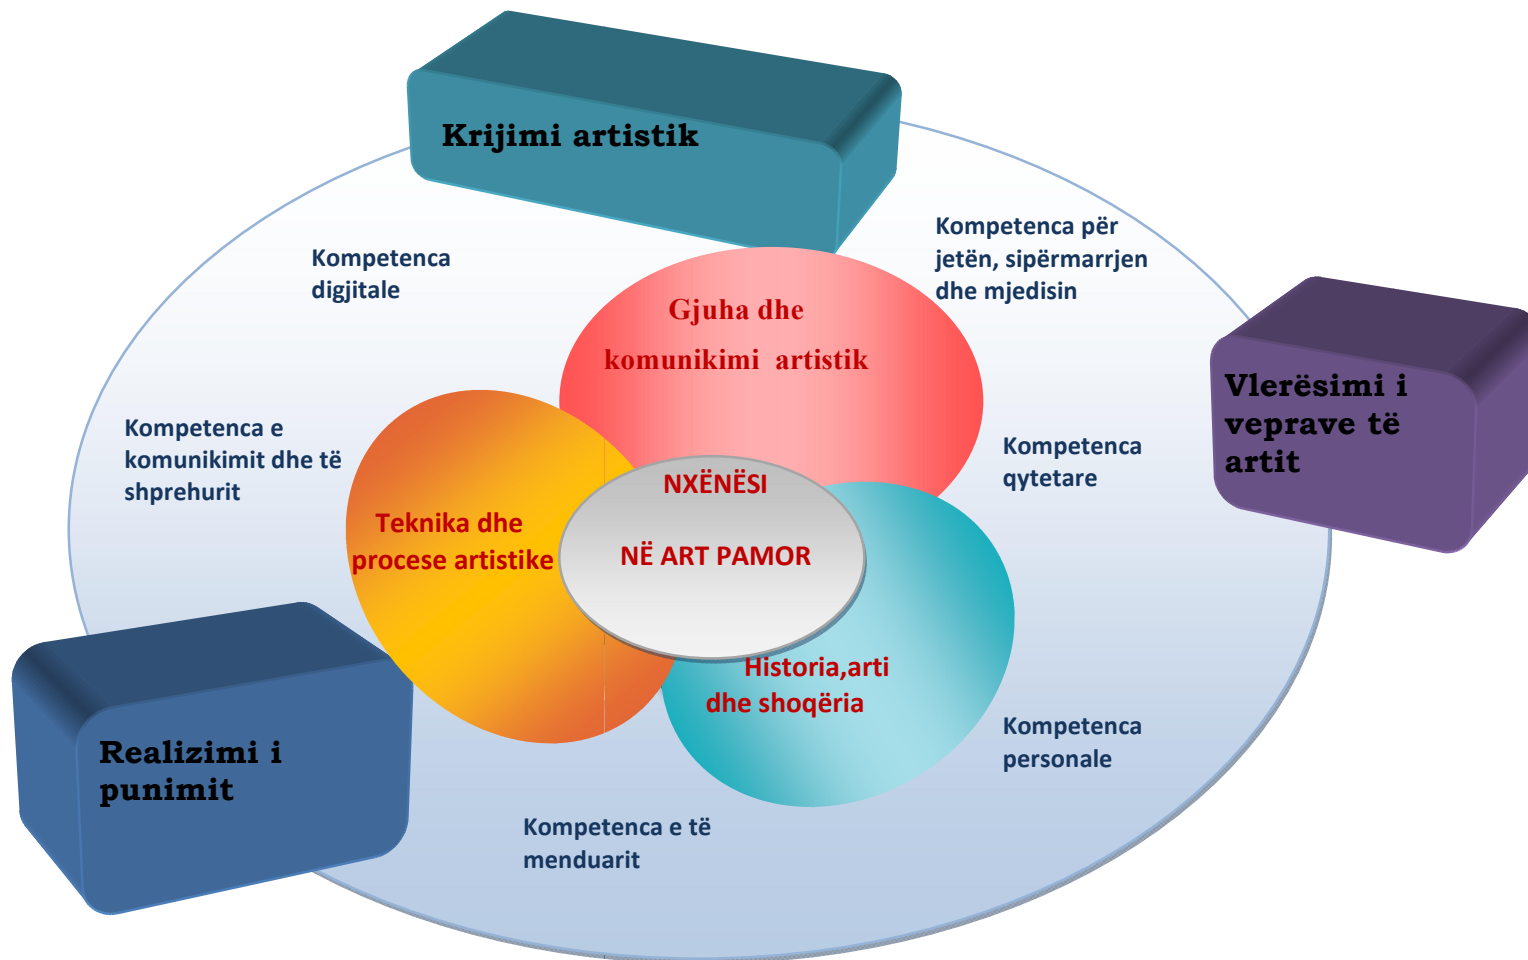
Krijimi artistik

Kompetenca digjitale

Kompetenca për jetën, sipërmarrjen dhe mjedisin

Gjuha dhe komunikimi artistik

Vlerësimi i veprave të artit

Kompetenca e komunikimit dhe të shprehurit

Kompetenca qytetare

NXËNËSI

NË ART PAMOR

Teknika dhe procese artistike

Historia,arti dhe shoqëria

Kompetenca personale

Realizimi i punimit

Kompetenca e të menduarit